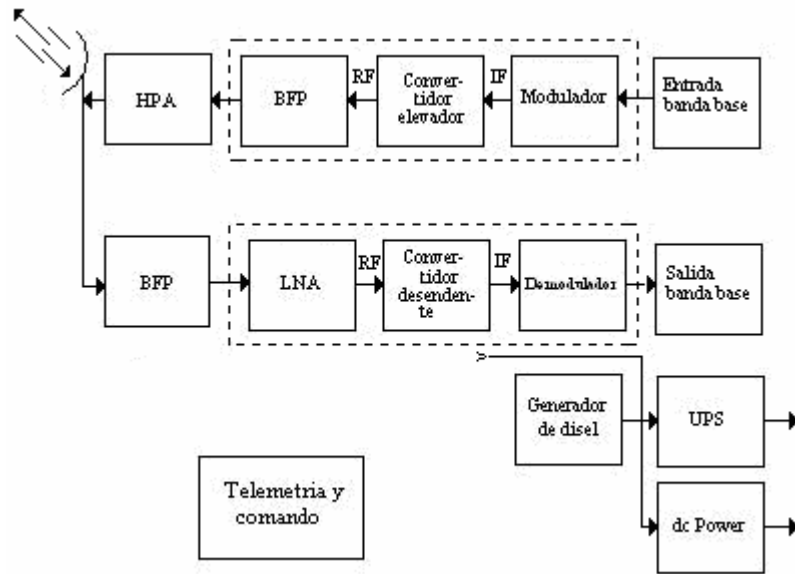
HPA

BFP

RF

Convertidor elevador

IF

Modulador

Entrada banda base

BFP

LNA

RF

Convertidor desendente

IF

Demodulador

Salida banda base

Generador de disel

UPS

Telemetria y comando

dc Power